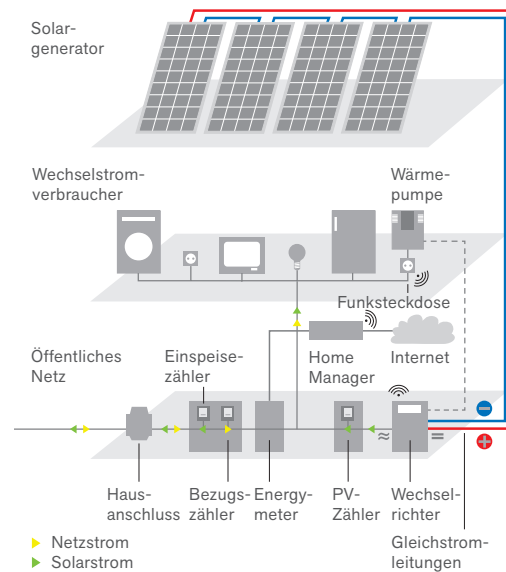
Solargenerator

Wechselstromverbraucher

Wärmepumpe

Funksteckdose

Home Manager

Internet

Öffentliches Netz

Einspeisezähler

Hausanschluss

Bezugszähler

Energymeter

PV-Zähler

Wechselrichter

Gleichstromleitungen

Netzstrom

Solarstrom